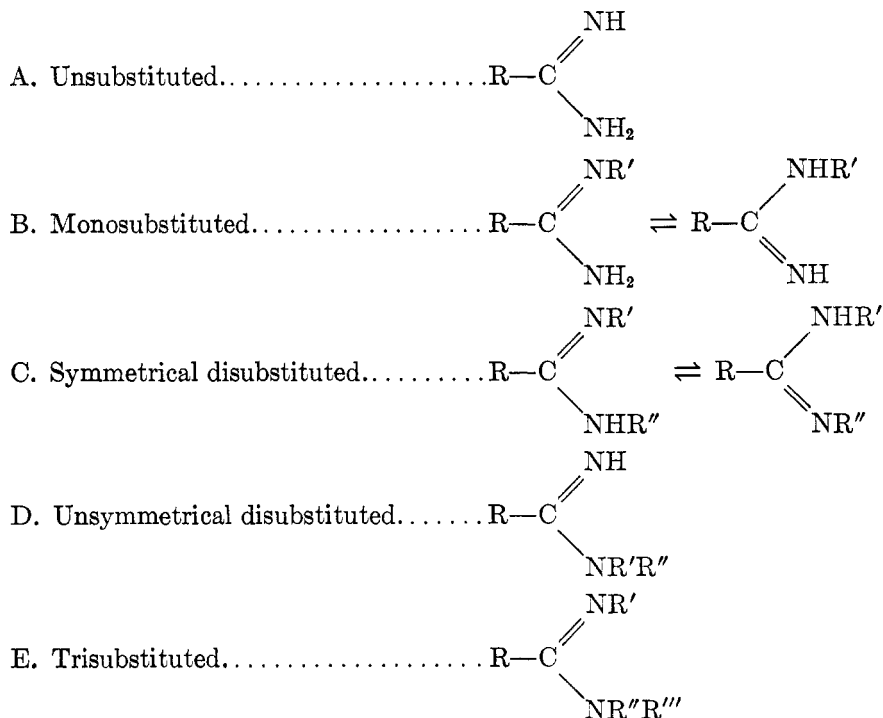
A. Unsubstituted.......................R—C(=NH)—NH$_2$

B. Monosubstituted....................R—C(=NR′)—NH$_2$ ⇌ R—C(—NHR′)=NH

C. Symmetrical disubstituted..........R—C(=NR′)—NHR″ ⇌ R—C(—NHR′)=NR″

D. Unsymmetrical disubstituted.......R—C(=NH)—NR′R″

E. Trisubstituted......................R—C(=NR′)—NR″R‴